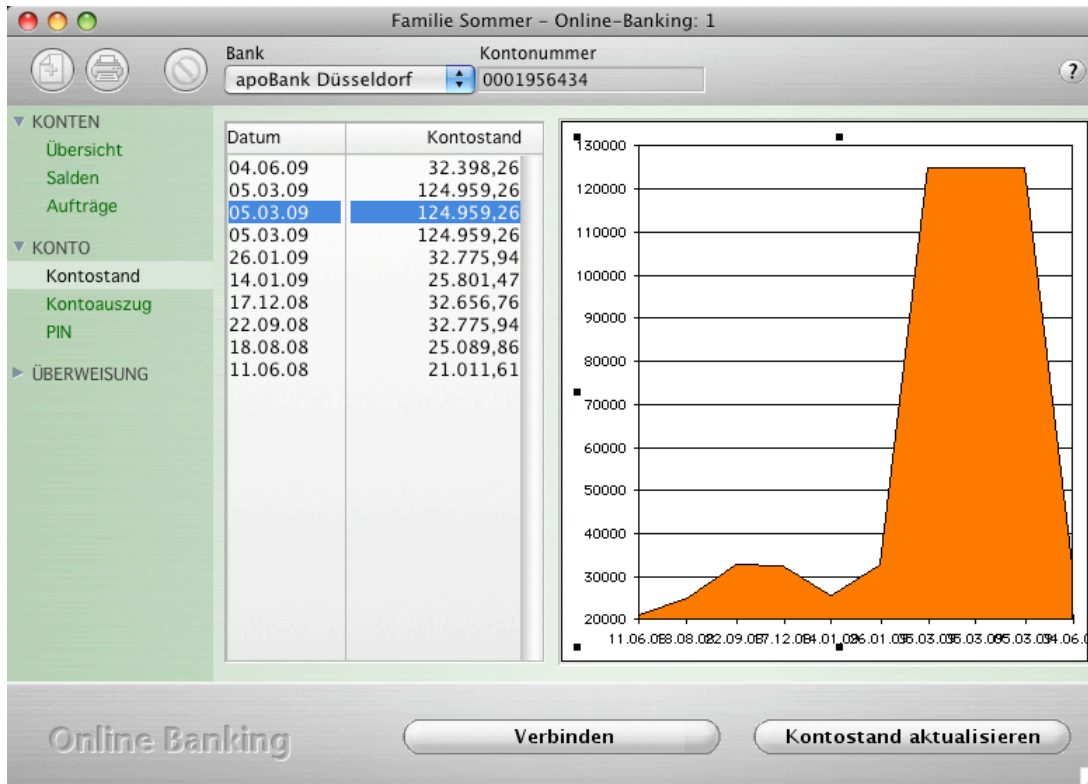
Familie Sommer – Online-Banking: 1

Bank
apoBank Düsseldorf
Kontonummer
0001956434
?

▼ KONTEN
Übersicht
Salden
Aufträge
▼ KONTO
Kontostand
Kontoauszug
PIN
▶ ÜBERWEISUNG

| Datum | Kontostand |
|---|---|
| 04.06.09 | 32.398,26 |
| 05.03.09 | 124.959,26 |
| 05.03.09 | 124.959,26 |
| 05.03.09 | 124.959,26 |
| 26.01.09 | 32.775,94 |
| 14.01.09 | 25.801,47 |
| 17.12.08 | 32.656,76 |
| 22.09.08 | 32.775,94 |
| 18.08.08 | 25.089,86 |
| 11.06.08 | 21.011,61 |

130000
120000
110000
100000
90000
80000
70000
60000
50000
40000
30000
20000
11.06.08 18.08.08 22.09.08 17.12.08 14.01.09 26.01.09 05.03.09 05.03.09 05.03.09 04.06.0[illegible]

Online Banking
Verbinden
Kontostand aktualisieren